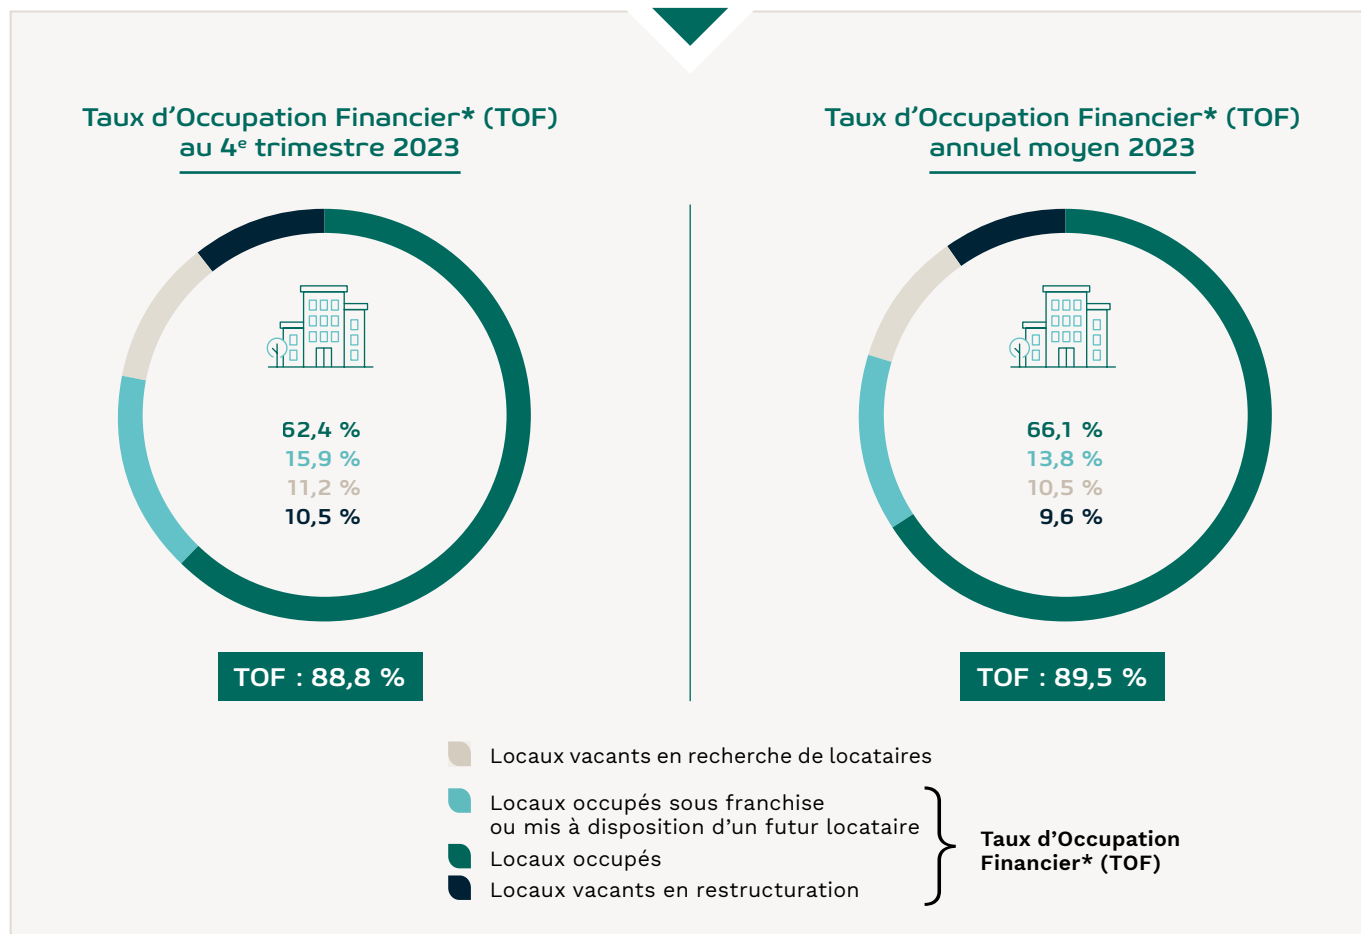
Taux d’Occupation Financier* (TOF) au 4$^{e}$ trimestre 2023

62,4 %
15,9 %
11,2 %
10,5 %

TOF : 88,8 %

Taux d’Occupation Financier* (TOF) annuel moyen 2023

66,1 %
13,8 %
10,5 %
9,6 %

TOF : 89,5 %

Locaux vacants en recherche de locataires

Locaux occupés sous franchise ou mis à disposition d’un futur locataire

Locaux occupés

Locaux vacants en restructuration

Taux d’Occupation Financier* (TOF)